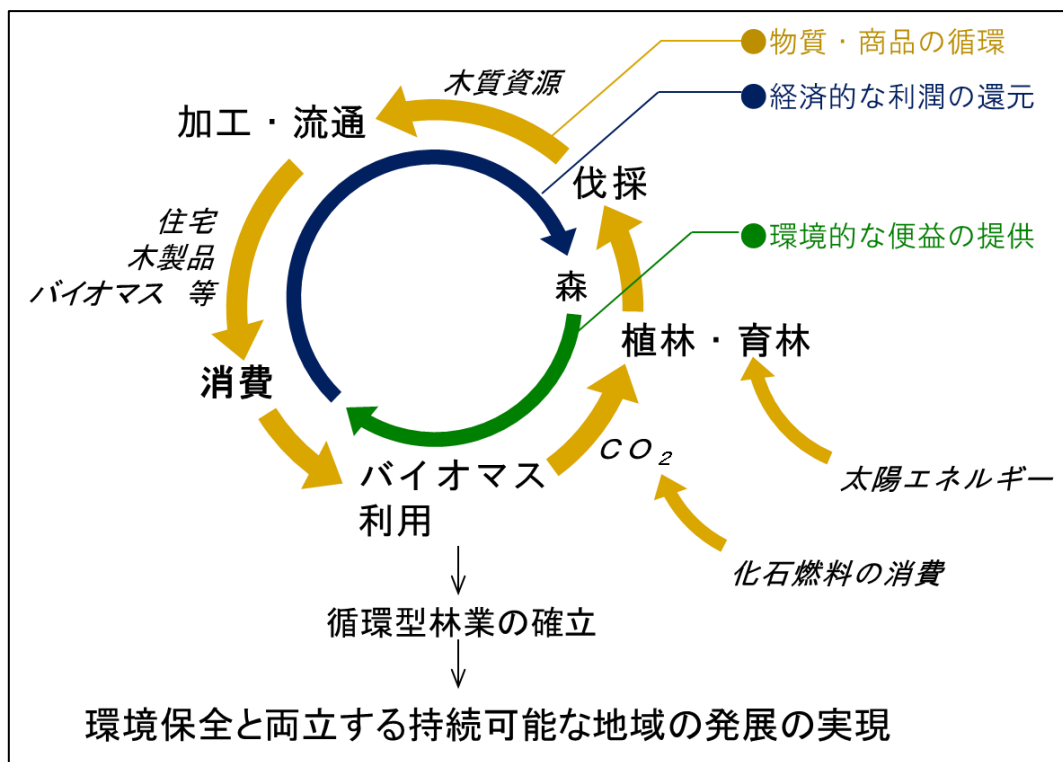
●物質・商品の循環
木質資源
●経済的な利潤の還元
加工・流通
伐採
●環境的な便益の提供
住宅
木製品
バイオマス 等
森
植林・育林
消費
$CO_2$
太陽エネルギー
バイオマス
利用
化石燃料の消費
循環型林業の確立
環境保全と両立する持続可能な地域の発展の実現